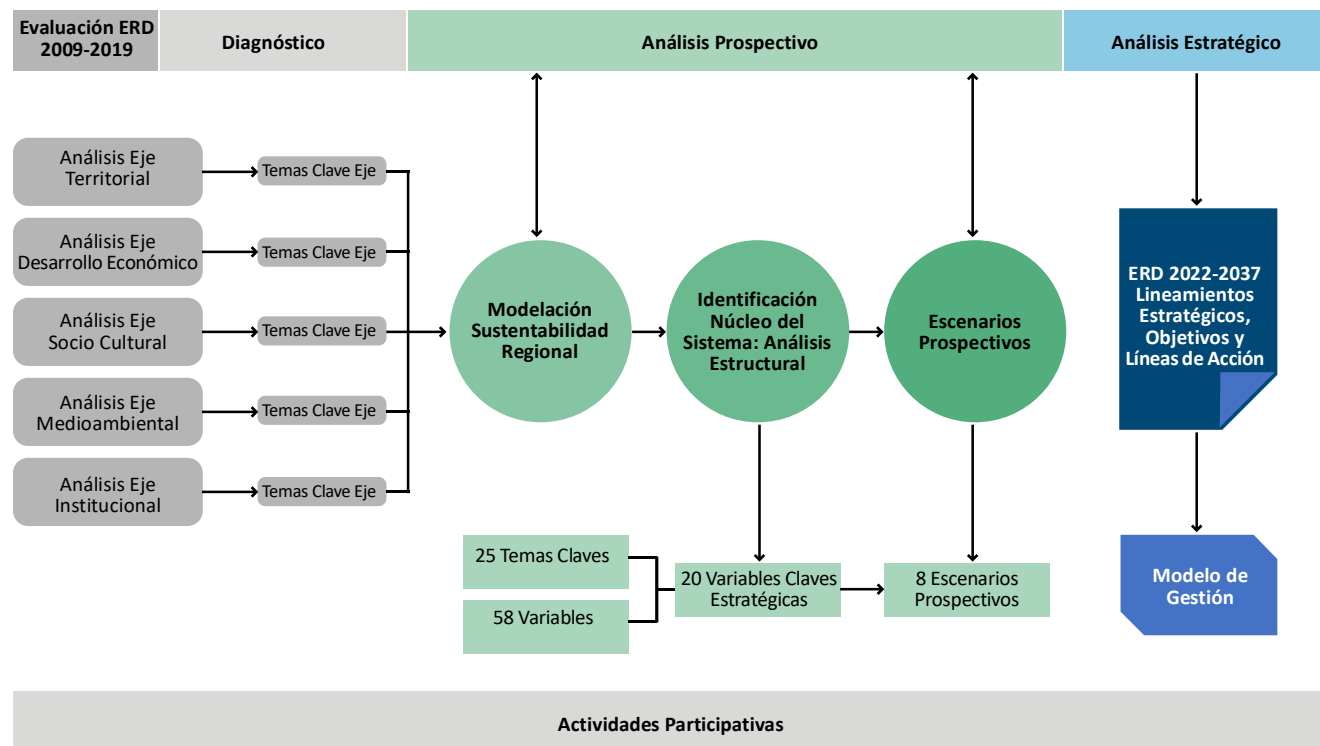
Evaluación ERD 2009-2019

Diagnóstico

Análisis Prospectivo

Análisis Estratégico

Análisis Eje Territorial

Temas Clave Eje

Análisis Eje Desarrollo Económico

Temas Clave Eje

Análisis Eje Socio Cultural

Temas Clave Eje

Análisis Eje Medioambiental

Temas Clave Eje

Análisis Eje Institucional

Temas Clave Eje

Modelación Sustentabilidad Regional

Identificación Núcleo del Sistema: Análisis Estructural

Escenarios Prospectivos

ERD 2022-2037 Lineamientos Estratégicos, Objetivos y Líneas de Acción

25 Temas Claves

58 Variables

20 Variables Claves Estratégicas

8 Escenarios Prospectivos

Modelo de Gestión

Actividades Participativas